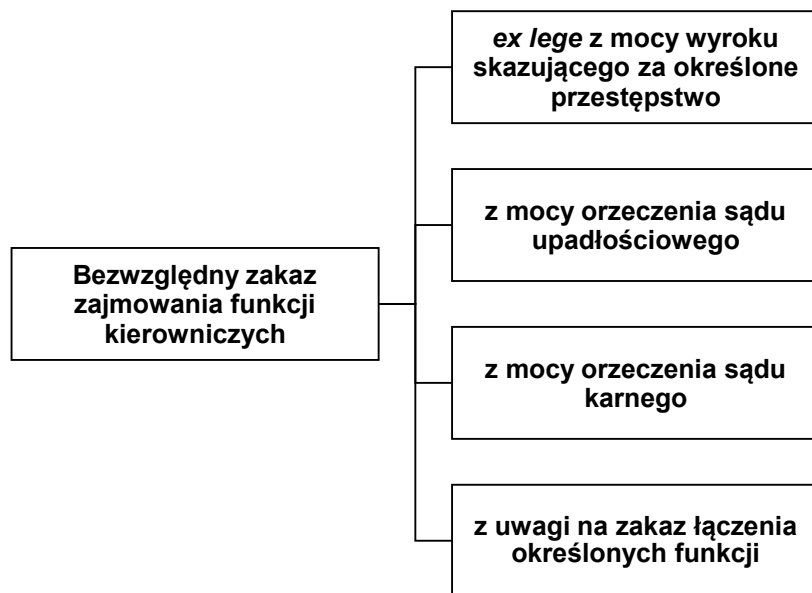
Bezwzględny zakaz zajmowania funkcji kierowniczych

*ex lege* z mocy wyroku skazującego za określone przestępstwo

z mocy orzeczenia sądu upadłościowego

z mocy orzeczenia sądu karnego

z uwagi na zakaz łączenia określonych funkcji